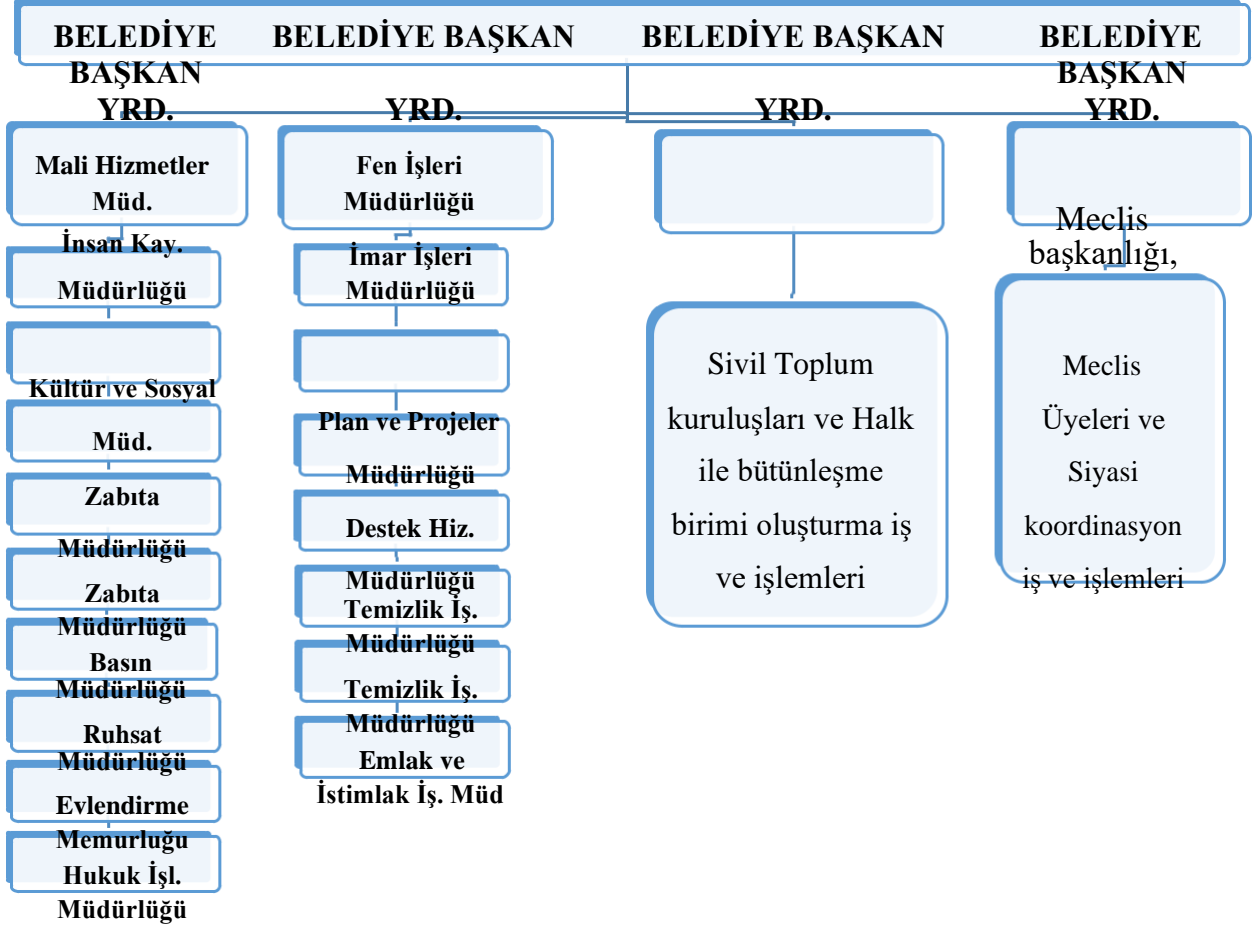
BELEDİYE BAŞKAN YRD.

BELEDİYE BAŞKAN YRD.

BELEDİYE BAŞKAN YRD.

BELEDİYE BAŞKAN YRD.

Mali Hizmetler Müd.

İnsan Kay. Müdürlüğü

Kültür ve Sosyal Müd.

Zabıta Müdürlüğü

Zabıta Müdürlüğü

Basın Müdürlüğü

Ruhsat Müdürlüğü

Evlendirme Memurluğu

Hukuk İşl. Müdürlüğü

Fen İşleri Müdürlüğü

İmar İşleri Müdürlüğü

Plan ve Projeler Müdürlüğü

Destek Hiz. Müdürlüğü

Temizlik İş. Müdürlüğü

Temizlik İş. Müdürlüğü

Emlak ve İstimlak İş. Müd

Sivil Toplum kuruluşları ve Halk ile bütünleşme birimi oluşturma iş ve işlemleri

Meclis başkanlığı,

Meclis Üyeleri ve Siyasi koordinasyon iş ve işlemleri